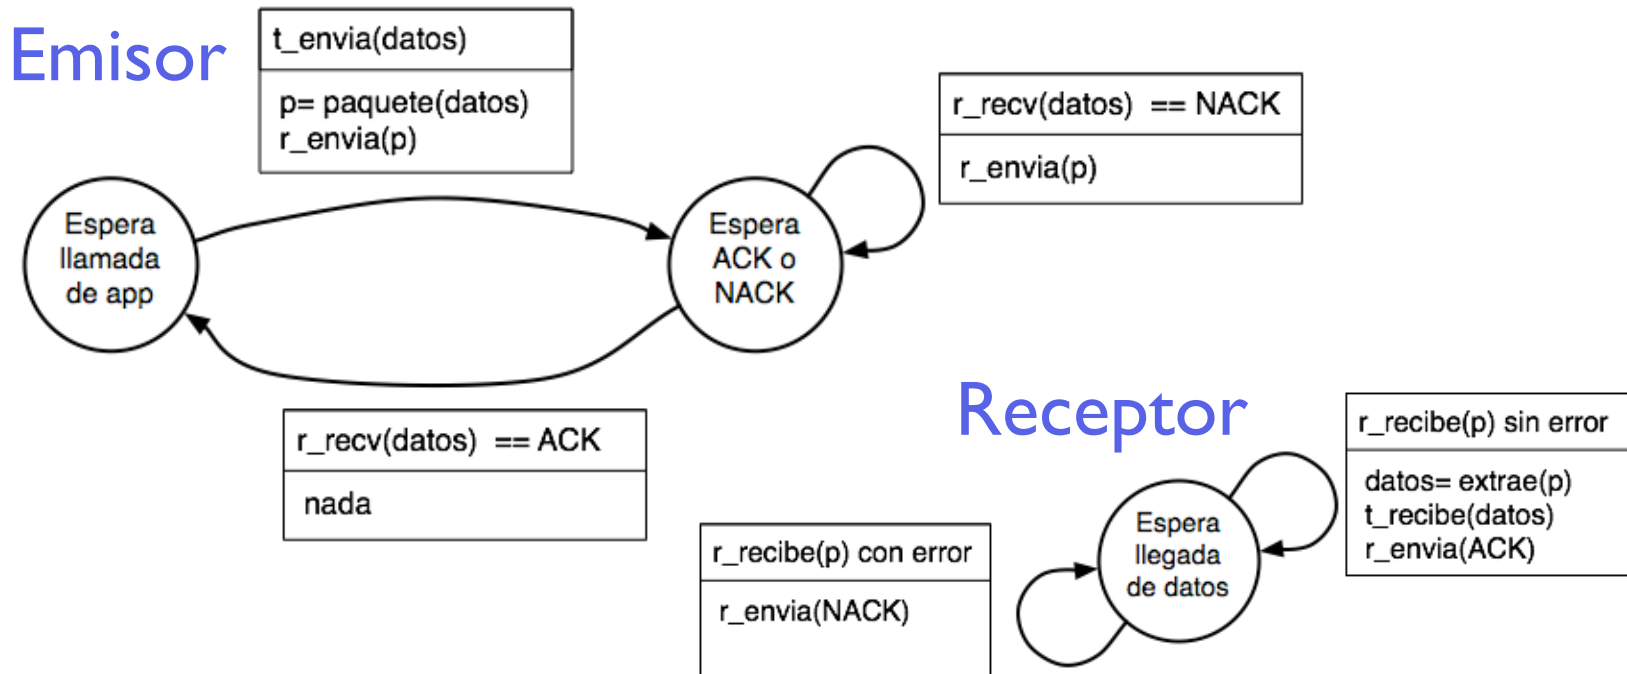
Emisor

t_envia(datos)

p= paquete(datos)
r_envia(p)

r_recv(datos) == NACK

r_envia(p)

Espera llamada de app

Espera ACK o NACK

r_recv(datos) == ACK

nada

Receptor

r_recibe(p) sin error

datos= extrae(p)
t_recibe(datos)
r_envia(ACK)

r_recibe(p) con error

r_envia(NACK)

Espera llegada de datos